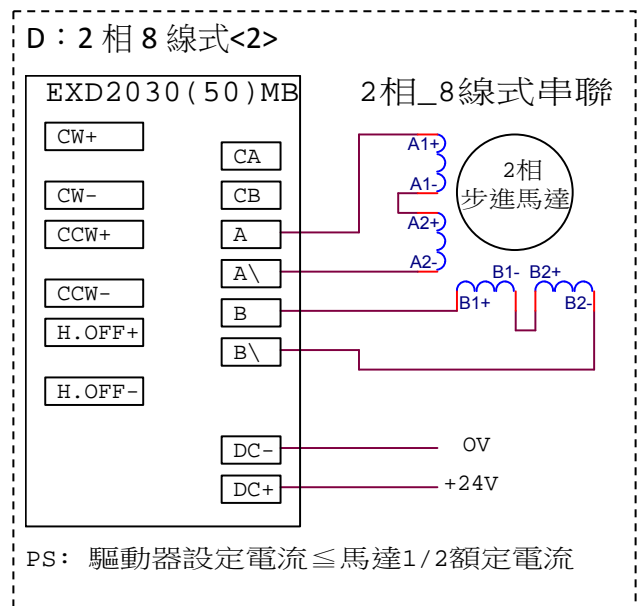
D：2 相 8 線式<2>

EXD2030(50)MB

2相_8線式串聯

CW+

CA

CW-

CB

CCW+

A

A\

CCW-

B

H.OFF+

B\

H.OFF-

DC-

DC+

A1+

A1-

A2+

A2-

2相 步進馬達

B1-

B2+

B1+

B2-

OV

+24V

PS: 驅動器設定電流≦馬達1/2額定電流